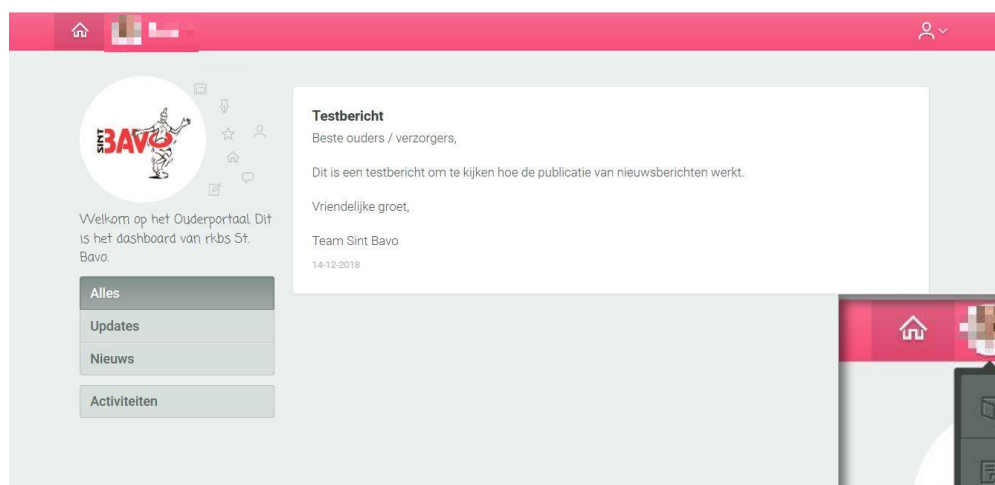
SINT BAVO

Welkom op het Ouderportaal. Dit is het dashboard van rkbs St. Bavo.

Alles
Updates
Nieuws
Activiteiten

Testbericht
Beste ouders / verzorgers,

Dit is een testbericht om te kijken hoe de publicatie van nieuwsberichten werkt.

Vriendelijke groet,

Team Sint Bavo

14-12-2018